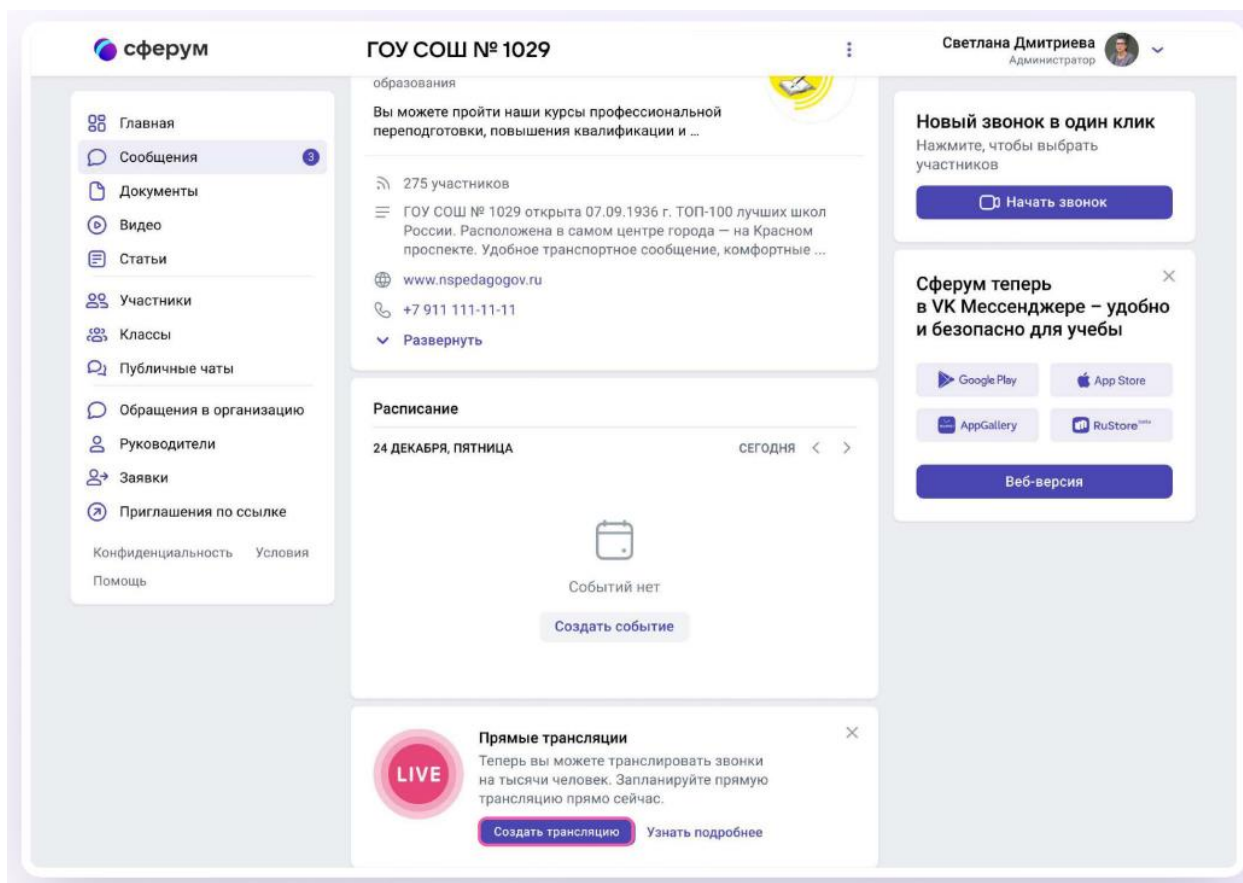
сферум

ГОУ СОШ № 1029

Светлана Дмитриева
Администратор

Главная
Сообщения 3
Документы
Видео
Статьи
Участники
Классы
Публичные чаты
Обращения в организацию
Руководители
Заявки
Приглашения по ссылке
Конфиденциальность Условия
Помощь

образования
Вы можете пройти наши курсы профессиональной переподготовки, повышения квалификации и ...

275 участников
ГОУ СОШ № 1029 открыта 07.09.1936 г. ТОП-100 лучших школ России. Расположена в самом центре города — на Красном проспекте. Удобное транспортное сообщение, комфортные ...
www.nspedagogov.ru
+7 911 111-11-11
Развернуть

Расписание
24 ДЕКАБРЯ, ПЯТНИЦА
СЕГОДНЯ
Событий нет
Создать событие

LIVE
Прямые трансляции
Теперь вы можете транслировать звонки на тысячи человек. Запланируйте прямую трансляцию прямо сейчас.
Создать трансляцию
Узнать подробнее

Новый звонок в один клик
Нажмите, чтобы выбрать участников
Начать звонок

Сферум теперь в VK Мессенджере – удобно и безопасно для учебы
Google Play
App Store
AppGallery
RuStore
Веб-версия